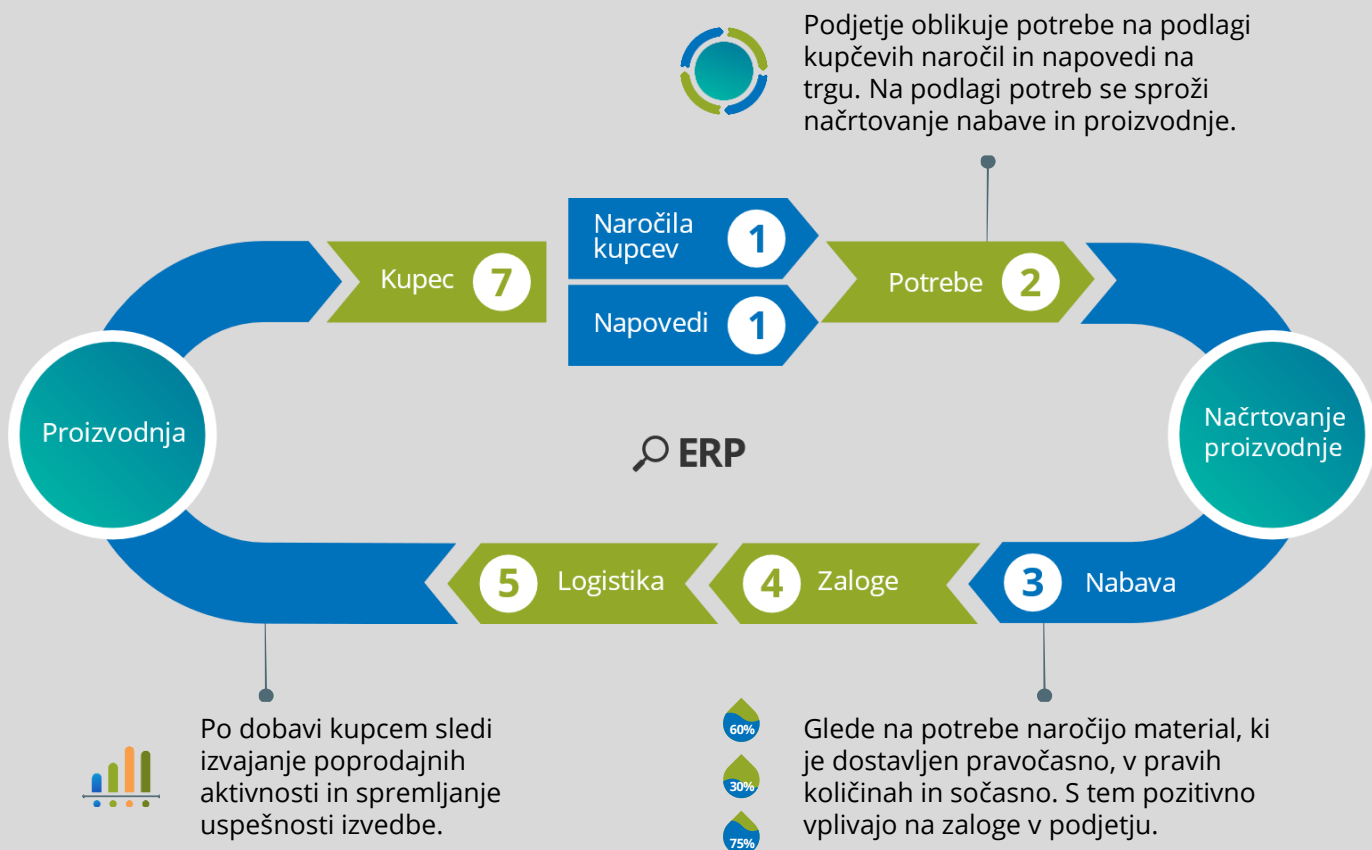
Podjetje oblikuje potrebe na podlagi kupčevih naročil in napovedi na trgu. Na podlagi potreb se sproži načrtovanje nabave in proizvodnje.

Kupec 7

Naročila kupcev 1

Napovedi 1

Potrebe 2

Proizvodnja

ERP

Načrtovanje proizvodnje

5 Logistika

4 Zaloge

3 Nabava

Po dobavi kupcem sledi izvajanje poprodajnih aktivnosti in spremljanje uspešnosti izvedbe.

60%

30%

75%

Glede na potrebe naročijo material, ki je dostavljen pravočasno, v pravih količinah in sočasno. S tem pozitivno vplivajo na zaloge v podjetju.